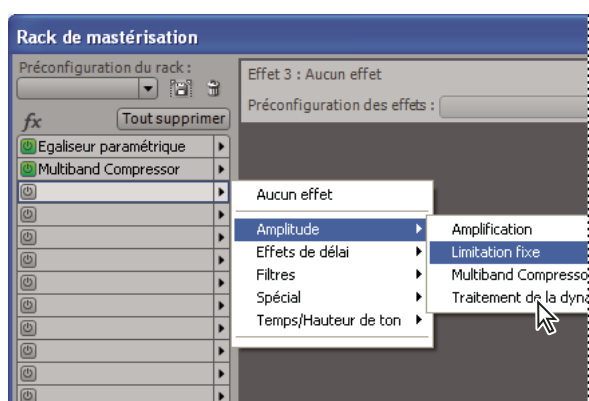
Rack de mastérisation

Préconfiguration du rack :

fx

Tout supprimer

Egaliseur paramétrique

Multiband Compressor

Effet 3 : Aucun effet

Préconfiguration des effets :

Aucun effet

Amplitude

Effets de délai

Filtres

Spécial

Temps/Hauteur de ton

Amplification

Limitation fixe

Multiband Compresso

Traitement de la dyna